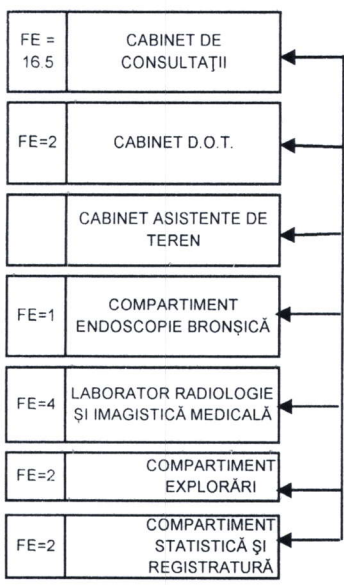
| FE = 16.5 | CABINET DE CONSULTAȚII |
|---|---|
| FE=2 | CABINET D.O.T. |
| | CABINET ASISTENTE DE TEREN |
| FE=1 | COMPARTIMENT ENDOSCOPIE BRONȘICĂ |
| FE=4 | LABORATOR RADIOLOGIE ȘI IMAGISTICĂ MEDICALĂ |
| FE=2 | COMPARTIMENT EXPLORĂRI |
| FE=2 | COMPARTIMENT STATISTICĂ ȘI REGISTRATURĂ |